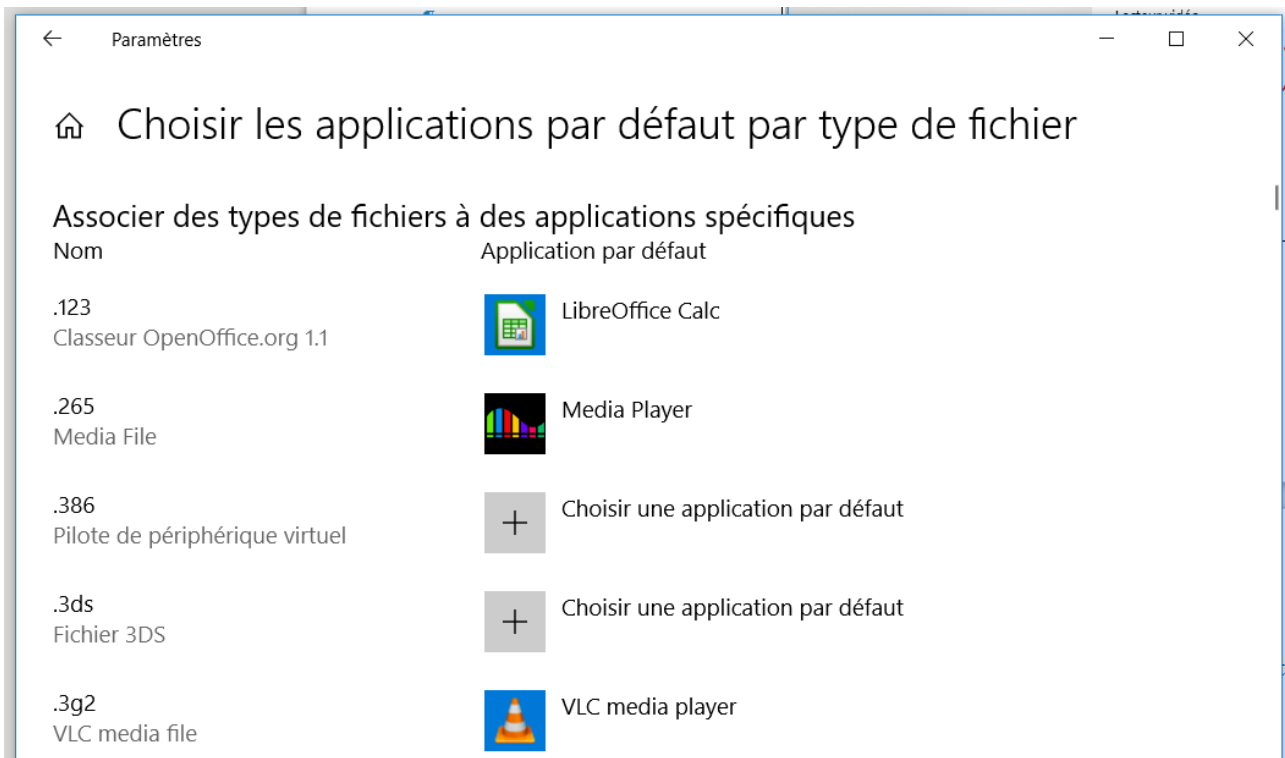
Paramètres

Choisir les applications par défaut par type de fichier

Associer des types de fichiers à des applications spécifiques

| Nom | Application par défaut |
|---|---|
| .123 Classeur OpenOffice.org 1.1 | LibreOffice Calc |
| .265 Media File | Media Player |
| .386 Pilote de périphérique virtuel | Choisir une application par défaut |
| .3ds Fichier 3DS | Choisir une application par défaut |
| .3g2 VLC media file | VLC media player |